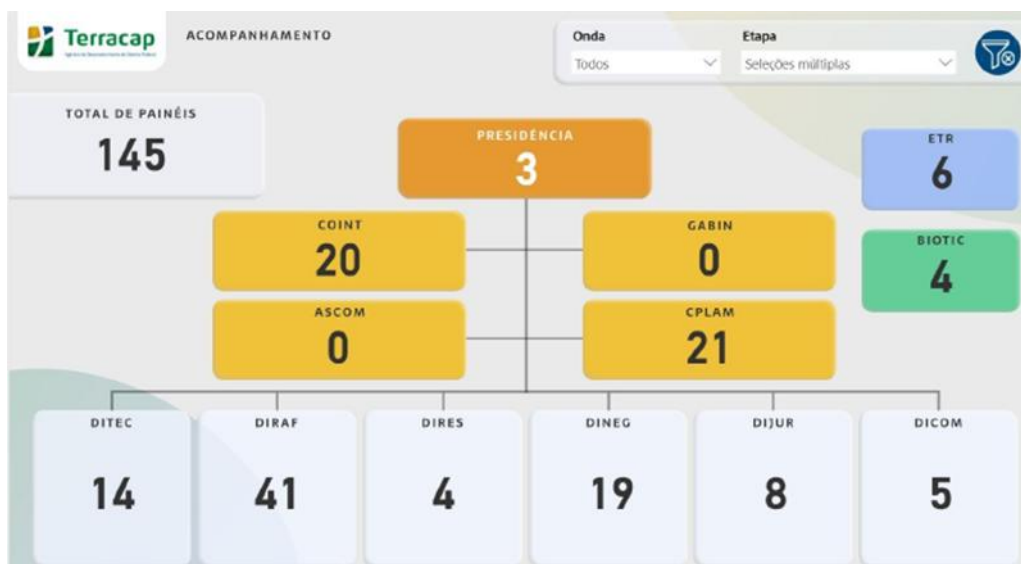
Terracap
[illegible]

ACOMPANHAMENTO

Onda
Todos

Etapa
Seleções múltiplas

TOTAL DE PAINÉIS
145

PRESIDÊNCIA
3

ETR
6

COINT
20

GABIN
0

BIOTIC
4

ASCOM
0

CPLAM
21

DITEC
14

DIRAF
41

DIRES
4

DINEG
19

DIJUR
8

DICOM
5